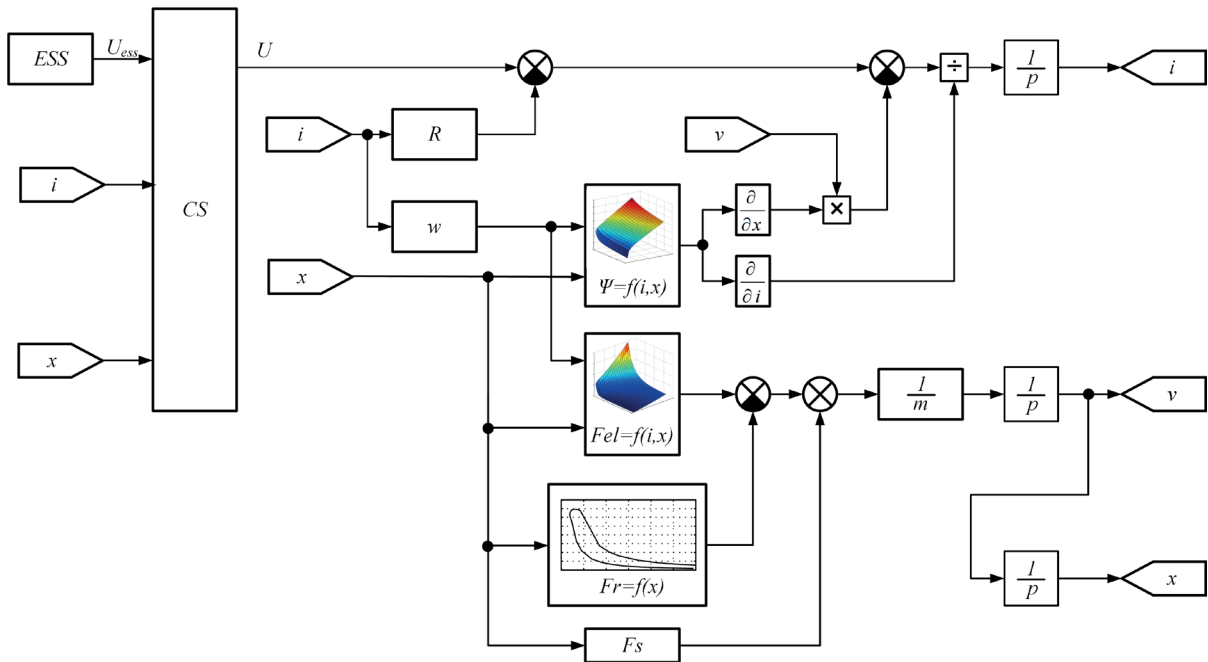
ESS

$U_{ess}$

CS

i

x

U

i

R

w

x

v

$\Psi=f(i,x)$

$\frac{\partial}{\partial x}$

$\frac{\partial}{\partial i}$

×

÷

$\frac{1}{p}$

i

Fel=f(i,x)

Fr=f(x)

Fs

$\frac{1}{m}$

$\frac{1}{p}$

v

$\frac{1}{p}$

x